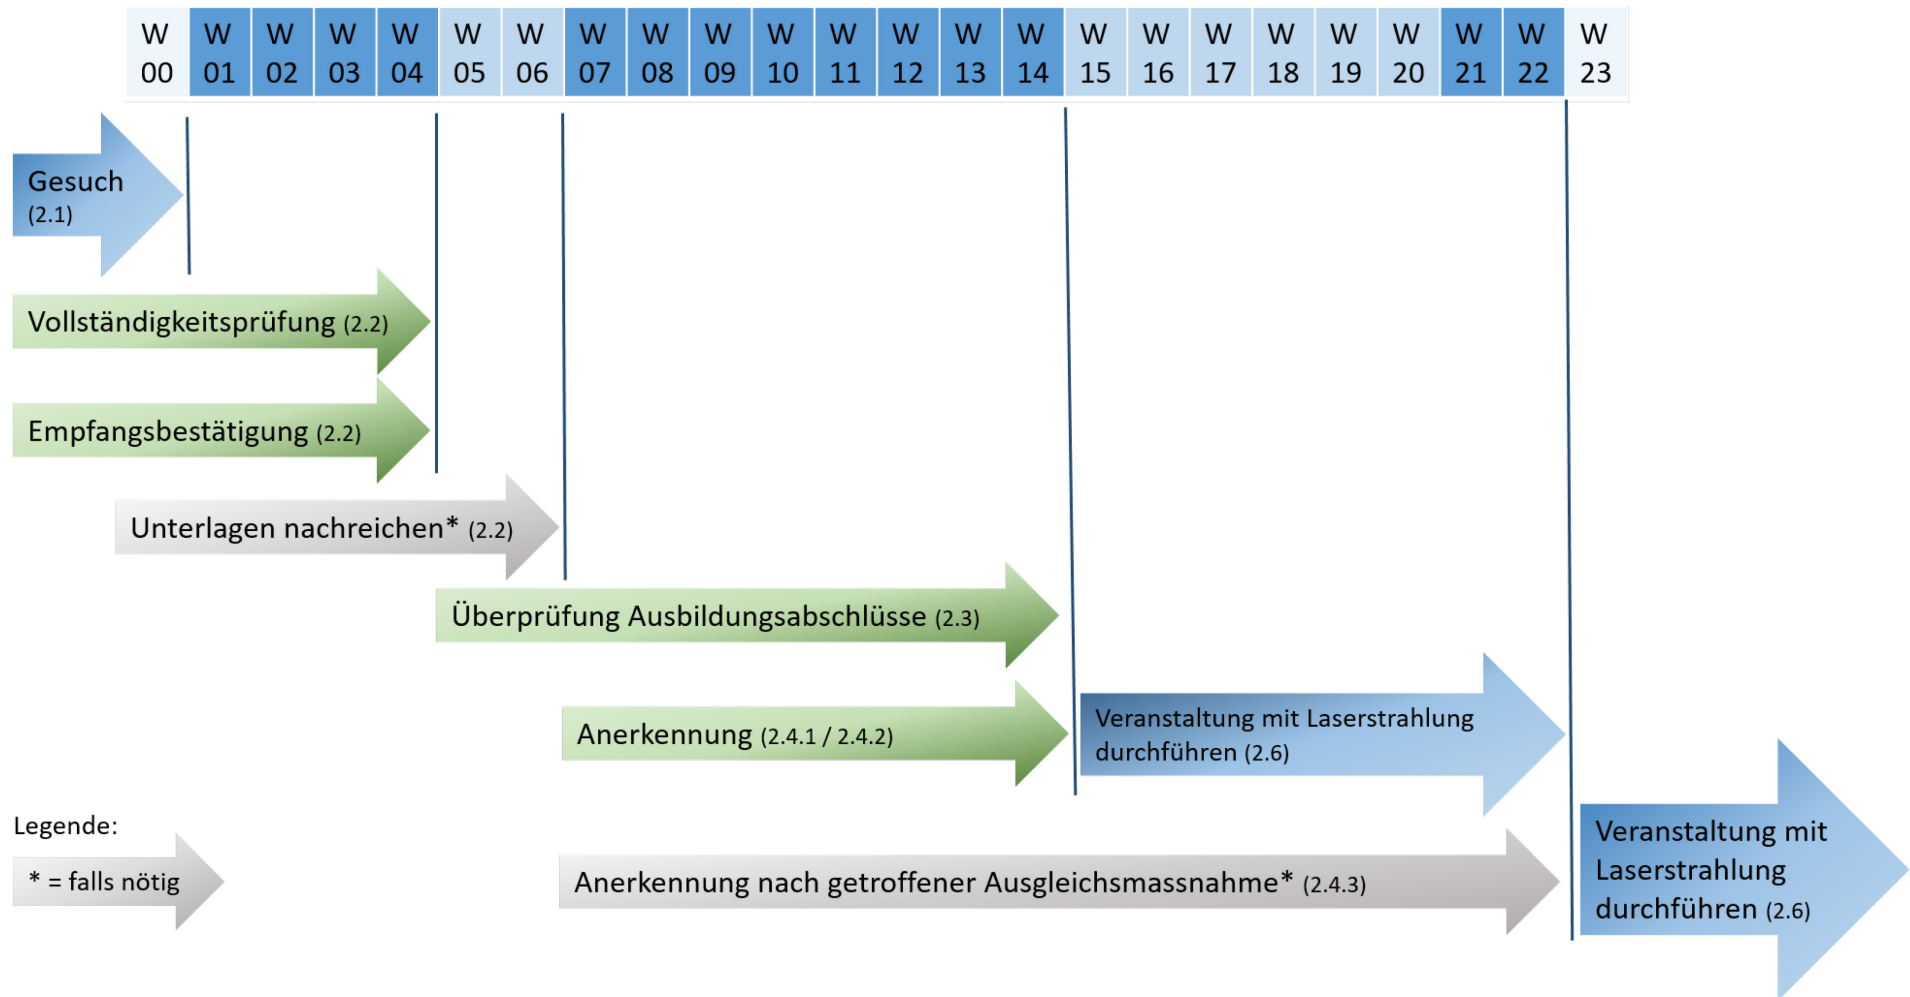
| W 00 | W 01 | W 02 | W 03 | W 04 | W 05 | W 06 | W 07 | W 08 | W 09 | W 10 | W 11 | W 12 | W 13 | W 14 | W 15 | W 16 | W 17 | W 18 | W 19 | W 20 | W 21 | W 22 | W 23 |
|---|---|---|---|---|---|---|---|---|---|---|---|---|---|---|---|---|---|---|---|---|---|---|---|

Gesuch (2.1)

Vollständigkeitsprüfung (2.2)

Empfangsbestätigung (2.2)

Unterlagen nachreichen* (2.2)

Überprüfung Ausbildungsabschlüsse (2.3)

Anerkennung (2.4.1 / 2.4.2)

Veranstaltung mit Laserstrahlung durchführen (2.6)

Legende:

* = falls nötig

Anerkennung nach getroffener Ausgleichsmassnahme* (2.4.3)

Veranstaltung mit Laserstrahlung durchführen (2.6)